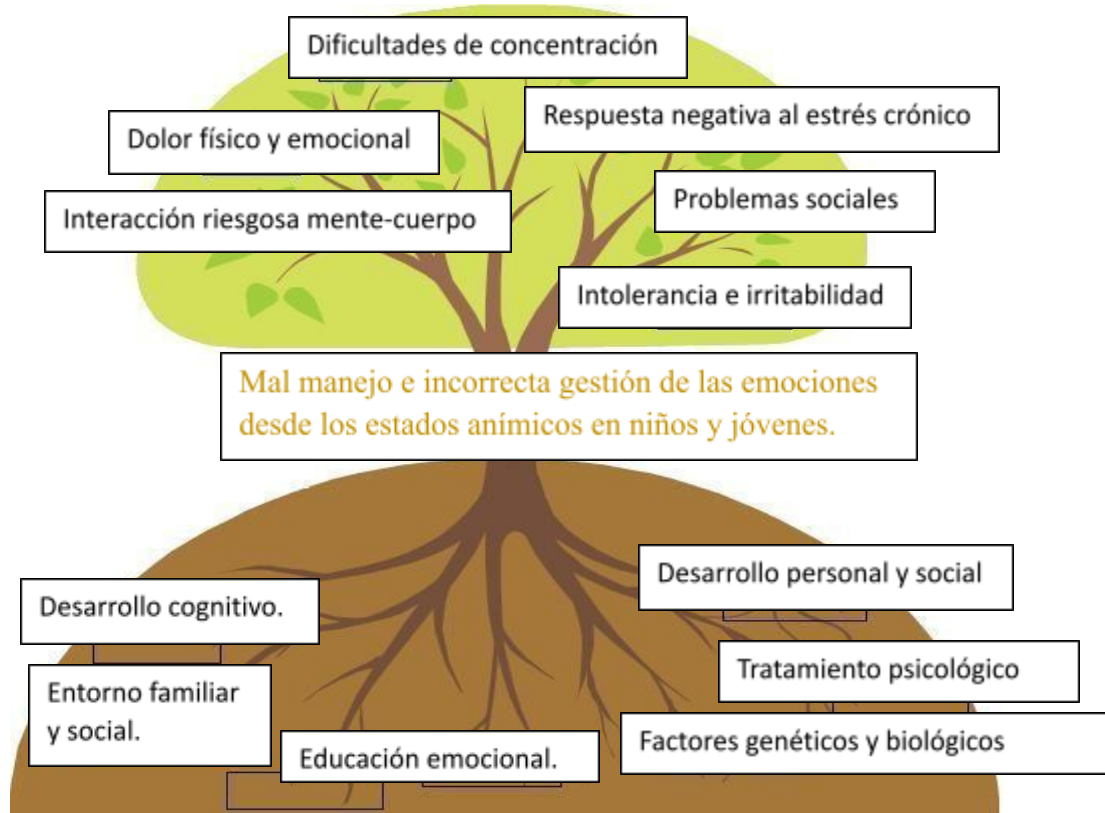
Dificultades de concentración

Dolor físico y emocional

Respuesta negativa al estrés crónico

Interacción riesgosa mente-cuerpo

Problemas sociales

Intolerancia e irritabilidad

Mal manejo e incorrecta gestión de las emociones desde los estados anímicos en niños y jóvenes.

Desarrollo personal y social

Desarrollo cognitivo.

Tratamiento psicológico

Entorno familiar y social.

Factores genéticos y biológicos

Educación emocional.